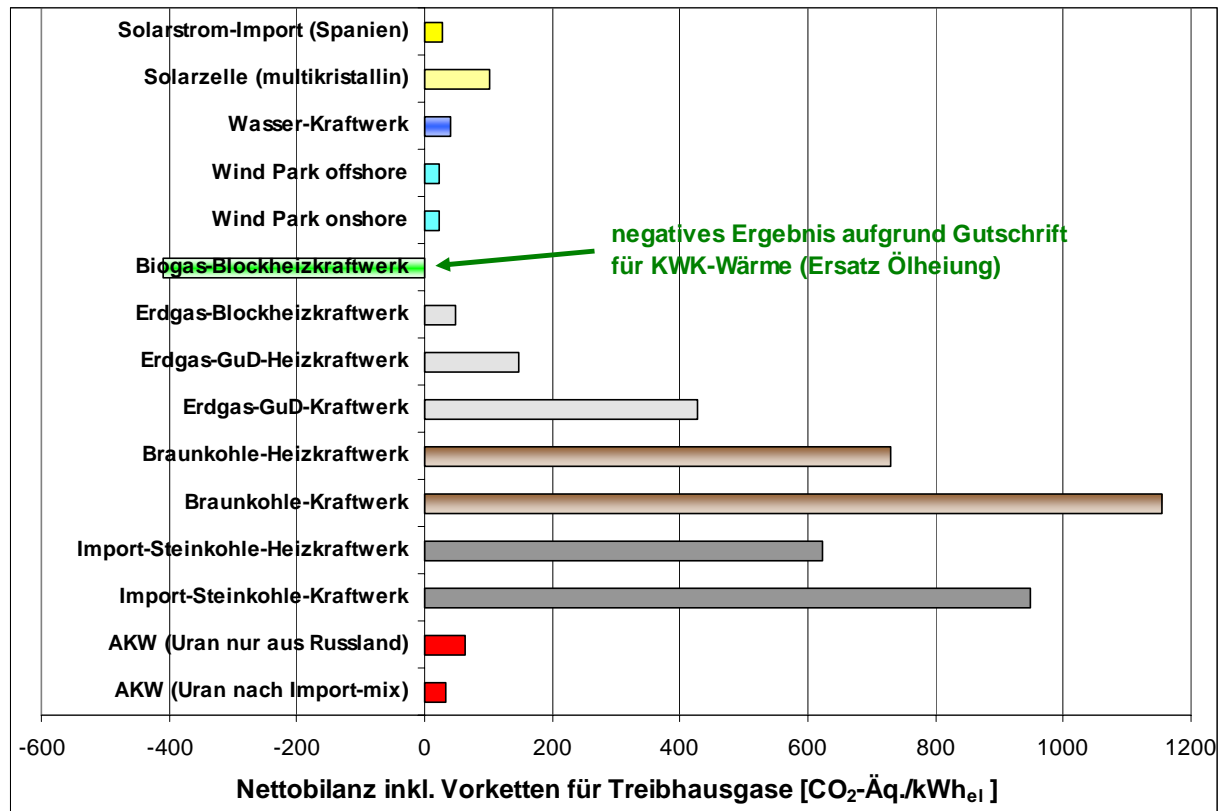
Solarstrom-Import (Spanien)
Solarzelle (multikristallin)
Wasser-Kraftwerk
Wind Park offshore
Wind Park onshore
Biogas-Blockheizkraftwerk
Erdgas-Blockheizkraftwerk
Erdgas-GuD-Heizkraftwerk
Erdgas-GuD-Kraftwerk
Braunkohle-Heizkraftwerk
Braunkohle-Kraftwerk
Import-Steinkohle-Heizkraftwerk
Import-Steinkohle-Kraftwerk
AKW (Uran nur aus Russland)
AKW (Uran nach Import-mix)

negatives Ergebnis aufgrund Gutschrift für KWK-Wärme (Ersatz Ölheiung)

-600 -400 -200 0 200 400 600 800 1000 1200

Nettobilanz inkl. Vorketten für Treibhausgase [$CO_2$-Äq./kWh$_{el}$ ]